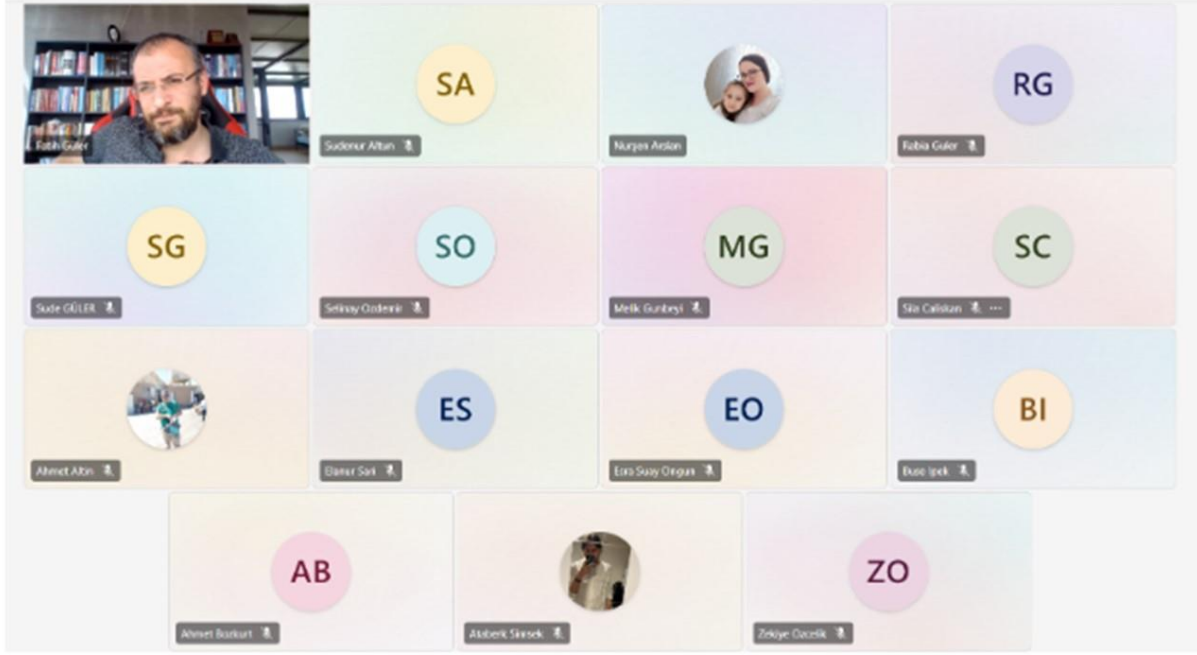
Fatih Guler

SA
Sudenur Altun

Nurşen Arslan

RG
Rabia Guler

SG
Sude GÜLER

SO
Selinay Ozdemir

MG
Melik Gunbeyi

SC
Sila Caliskan ···

Ahmet Altın

ES
Elanur Sari

EO
Esra Suay Ongun

BI
Buse Ipek

AB
Ahmet Bozkurt

Ataberk Simsek

ZO
Zekiye Ozcelik